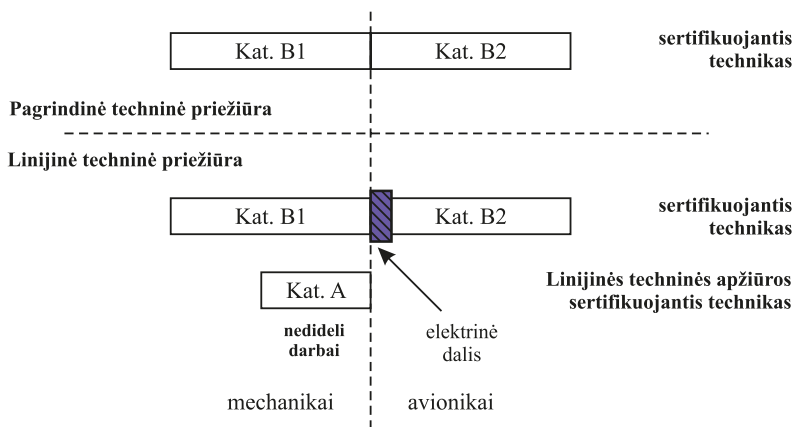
Kat. B1

Kat. B2

sertifikuojantis technikas

Pagrindinė techninė priežiūra

Linijinė techninė priežiūra

Kat. B1

Kat. B2

sertifikuojantis technikas

Kat. A

Linijinės techninės apžiūros sertifikuojantis technikas

nedideli darbai

elektrinė dalis

mechanikai

avionikai